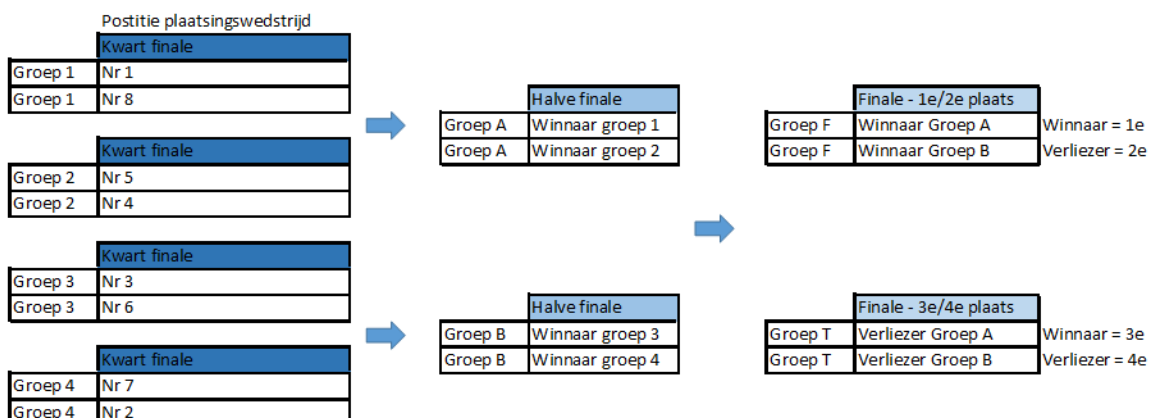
Postitie plaatsingswedstrijd

| | Kwart finale |
|---|---|
| Groep 1 | Nr 1 |
| Groep 1 | Nr 8 |

| | Kwart finale |
|---|---|
| Groep 2 | Nr 5 |
| Groep 2 | Nr 4 |

| | Kwart finale |
|---|---|
| Groep 3 | Nr 3 |
| Groep 3 | Nr 6 |

| | Kwart finale |
|---|---|
| Groep 4 | Nr 7 |
| Groep 4 | Nr 2 |

| | Halve finale |
|---|---|
| Groep A | Winnaar groep 1 |
| Groep A | Winnaar groep 2 |

| | Halve finale |
|---|---|
| Groep B | Winnaar groep 3 |
| Groep B | Winnaar groep 4 |

| | Finale - 1e/2e plaats | |
|---|---|---|
| Groep F | Winnaar Groep A | Winnaar = 1e |
| Groep F | Winnaar Groep B | Verliezer = 2e |

| | Finale - 3e/4e plaats | |
|---|---|---|
| Groep T | Verliezer Groep A | Winnaar = 3e |
| Groep T | Verliezer Groep B | Verliezer = 4e |